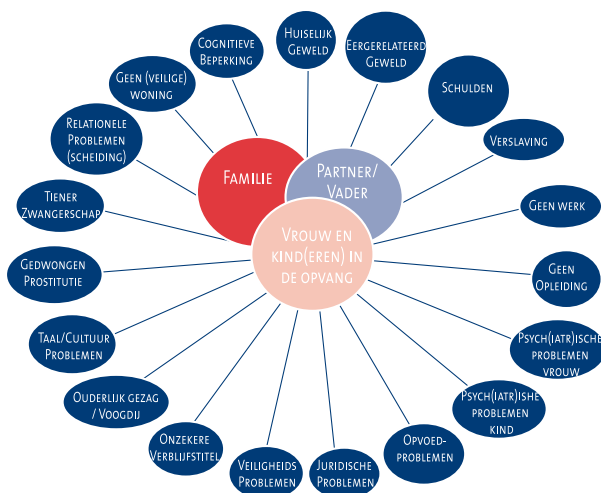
Huiselijk Geweld

Eergerelateerd Geweld

Cognitieve Beperking

Geen (veilige) woning

Schulden

Relationele Problemen (scheiding)

Verslaving

Familie

Partner/ Vader

Tiener Zwangerschap

Geen werk

Vrouw en kind(eren) in de opvang

Gedwongen Prostitutie

Geen Opleiding

Taal/Cultuur Problemen

Psych(iatr)ische problemen vrouw

Ouderlijk gezag / Voogdij

Psych(iatr)ishe problemen kind

Onzekere Verblijfstitel

Opvoed-problemen

Veiligheids Problemen

Juridische Problemen